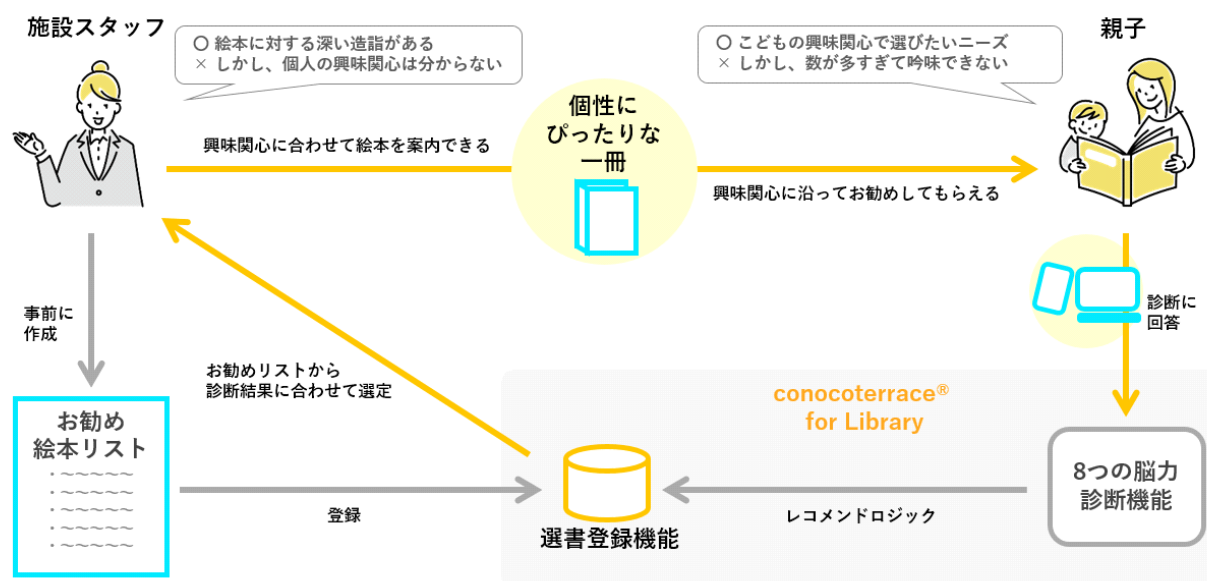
施設スタッフ

〇 絵本に対する深い造詣がある
× しかし、個人の興味関心は分からない

〇 こどもの興味関心で選びたいニーズ
× しかし、数が多すぎて吟味できない

親子

興味関心に合わせて絵本を案内できる

個性に
ぴったりな
一冊

興味関心に沿ってお勧めしてもらえる

事前に
作成

お勧めリストから
診断結果に合わせて選定

診断に
回答

conocoterrace®
for Library

お勧め
絵本リスト
・〜〜〜〜〜
・〜〜〜〜〜
・〜〜〜〜〜
・〜〜〜〜〜
・〜〜〜〜〜
・〜〜〜〜〜

登録

選書登録機能

レコメンドロジック

8つの脳力
診断機能